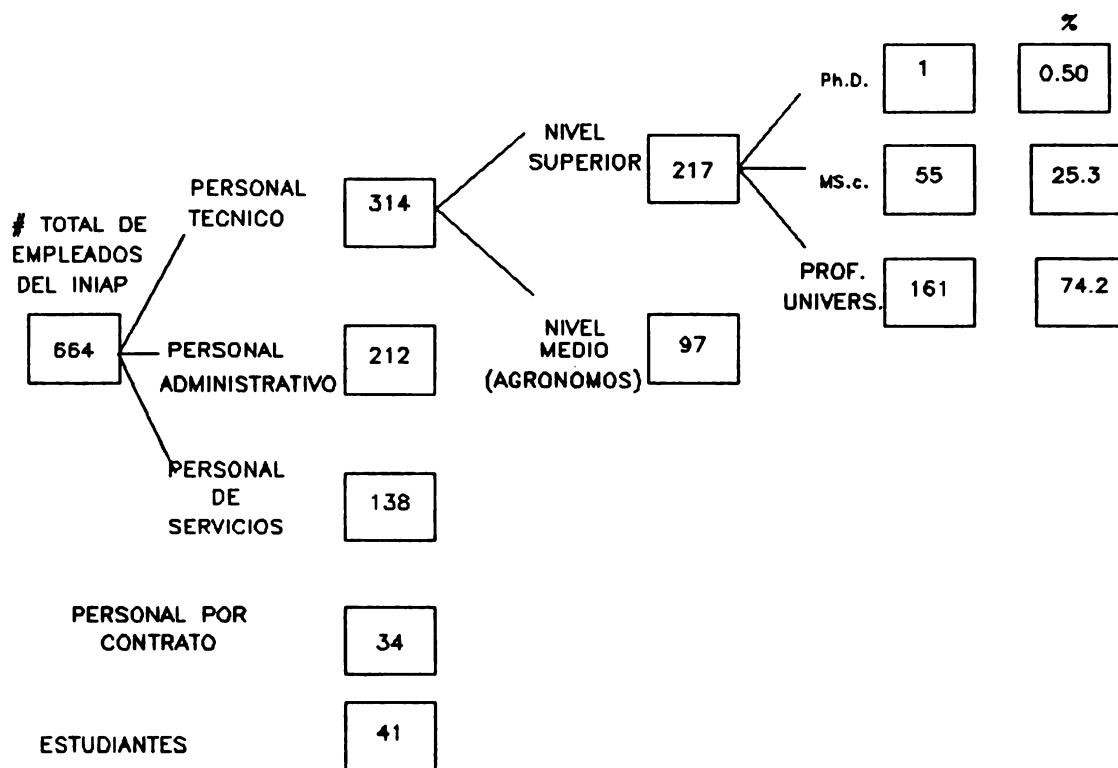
# TOTAL DE EMPLEADOS DEL INIAP

664

PERSONAL TECNICO

314

NIVEL SUPERIOR

217

Ph.D.

1

MS.c.

55

PROF. UNIVERS.

161

%

0.50

25.3

74.2

NIVEL MEDIO (AGRONOMOS)

97

PERSONAL ADMINISTRATIVO

212

PERSONAL DE SERVICIOS

138

PERSONAL POR CONTRATO

34

ESTUDIANTES

41